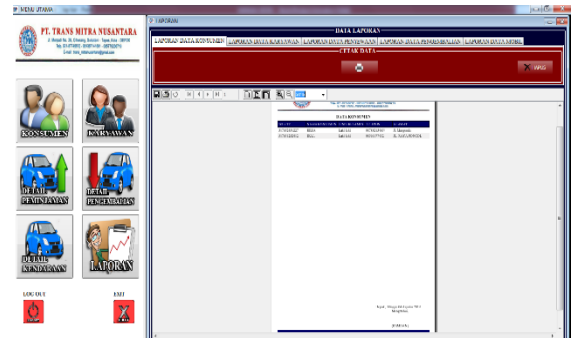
MENU UTAMA

PT. TRANS MITRA NUSANTARA

LAPORAN

DATA LAPORAN

LAPORAN DATA KONSUMEN | LAPORAN DATA KARYAWAN | LAPORAN DATA PEMINJAMAN | LAPORAN DATA PENGEMBALIAN | LAPORAN DATA MOBIL

CETAK DATA

KONSUMEN

KARYAWAN

DETAIL PEMINJAMAN

DETAIL PENGEMBALIAN

DETAIL KENDARAAN

LAPORAN

LOG OUT

EXIT

DATA KONSUMEN